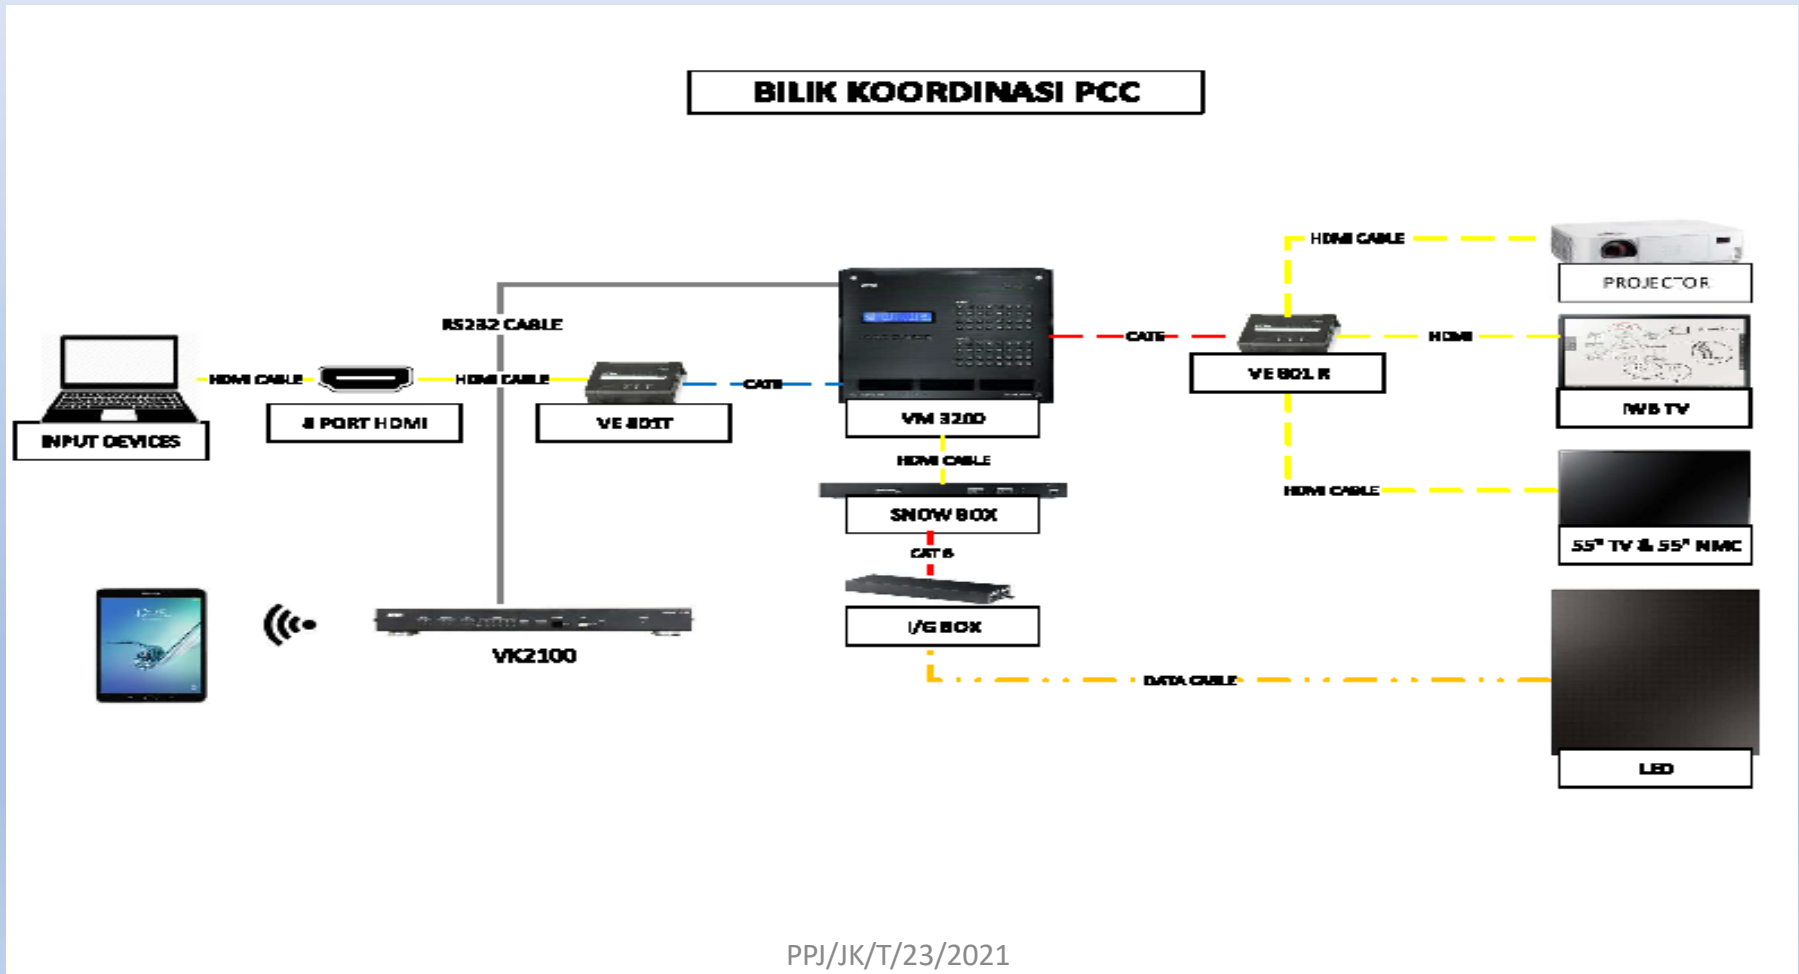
BILIK KOORDINASI PCC

RS232 CABLE

HDMI CABLE

HDMI CABLE

INPUT DEVICES

8 PORT HDMI

VE 801T

CAT6

VM 3200

CAT6

VE 801 R

HDMI CABLE

PROJECTOR

HDMI

IWB TV

HDMI CABLE

SNOW BOX

CAT 6

I/G BOX

HDMI CABLE

55" TV & 55" NMC

VK2100

DATA CABLE

LED

PPJ/JK/T/23/2021